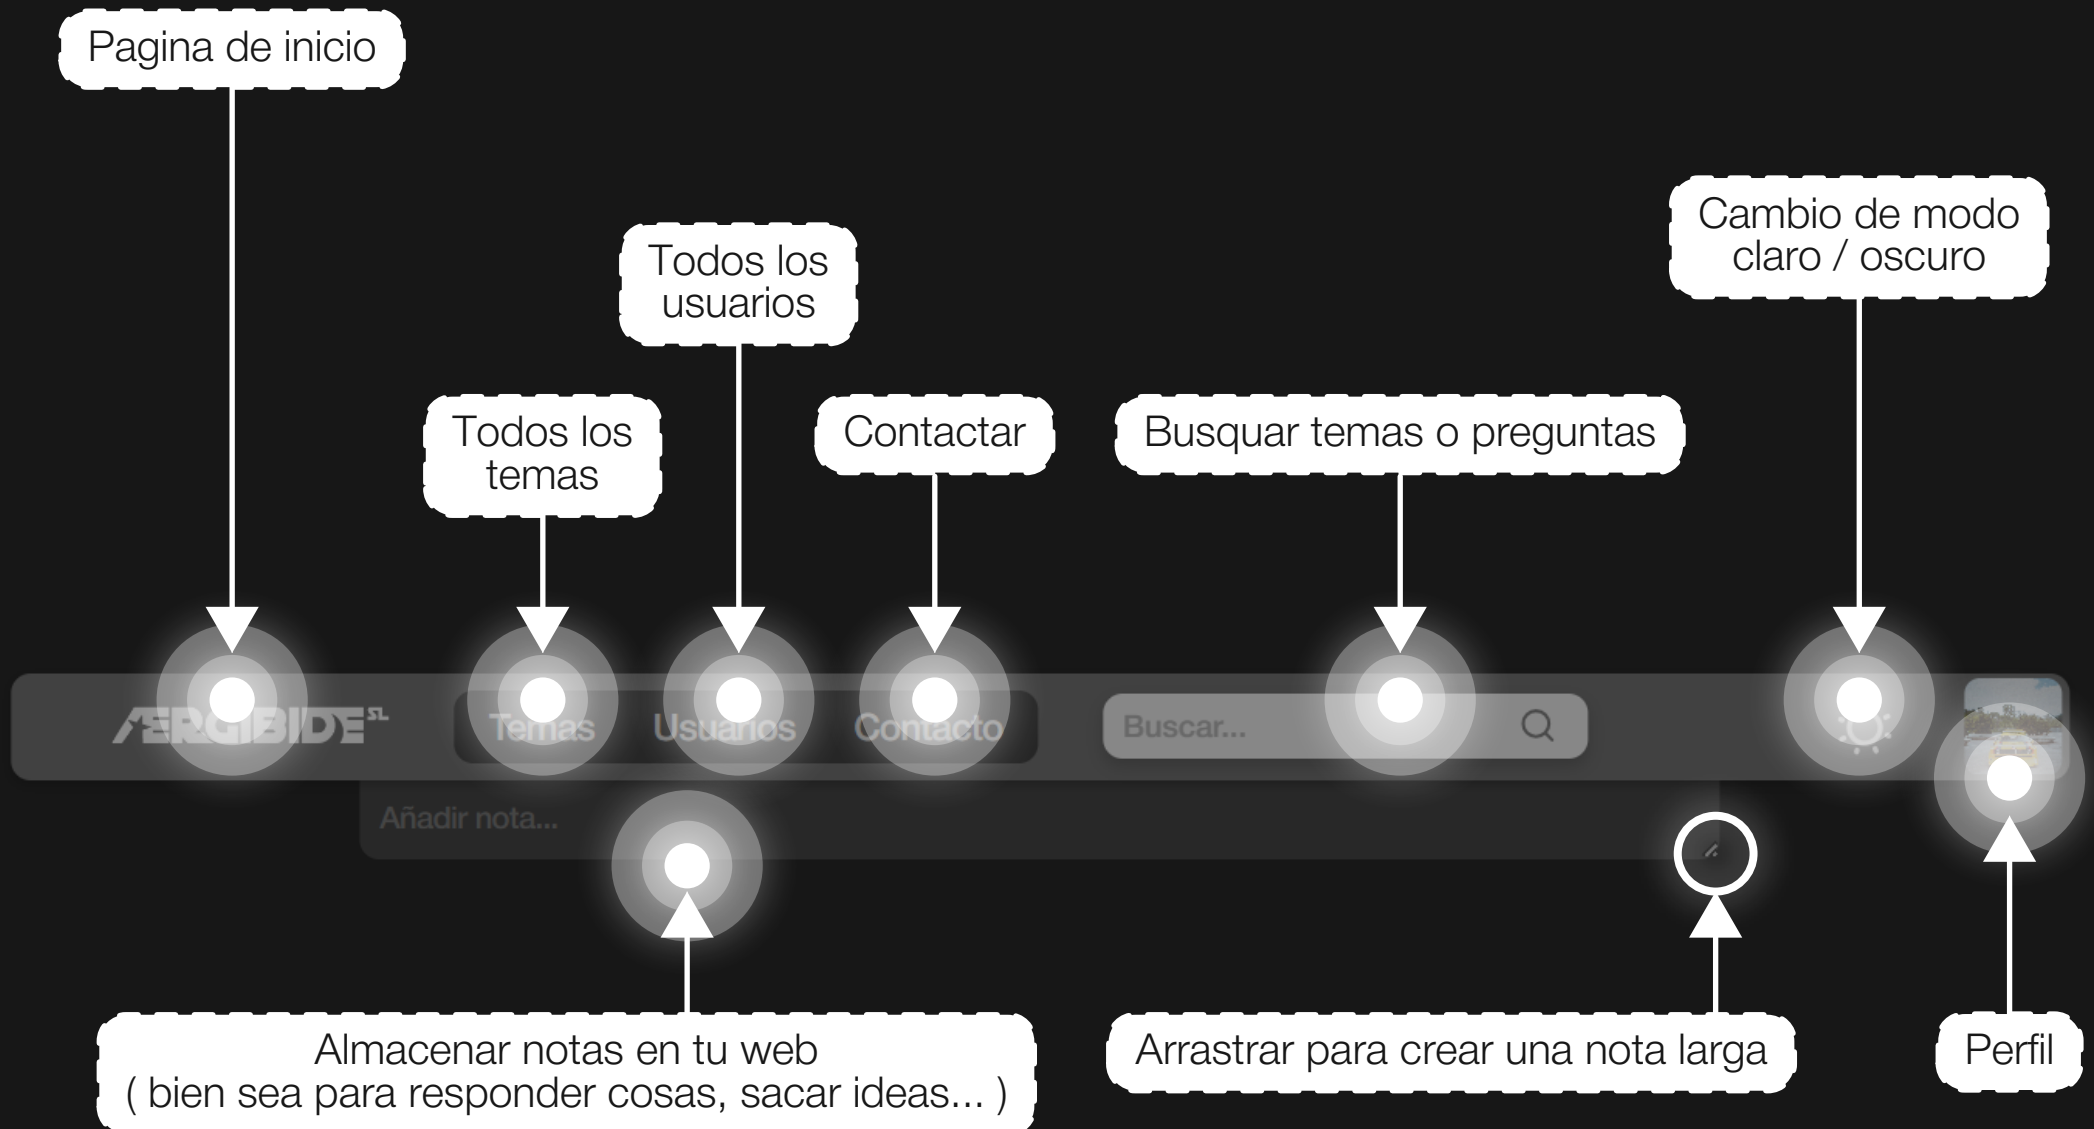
Pagina de inicio

Todos los usuarios

Cambio de modo claro / oscuro

Todos los temas

Contactar

Busquar temas o preguntas

FERGIBIDE SL

Temas

Usuarios

Contacto

Buscar...

Añadir nota...

Almacenar notas en tu web ( bien sea para responder cosas, sacar ideas... )

Arrastrar para crear una nota larga

Perfil